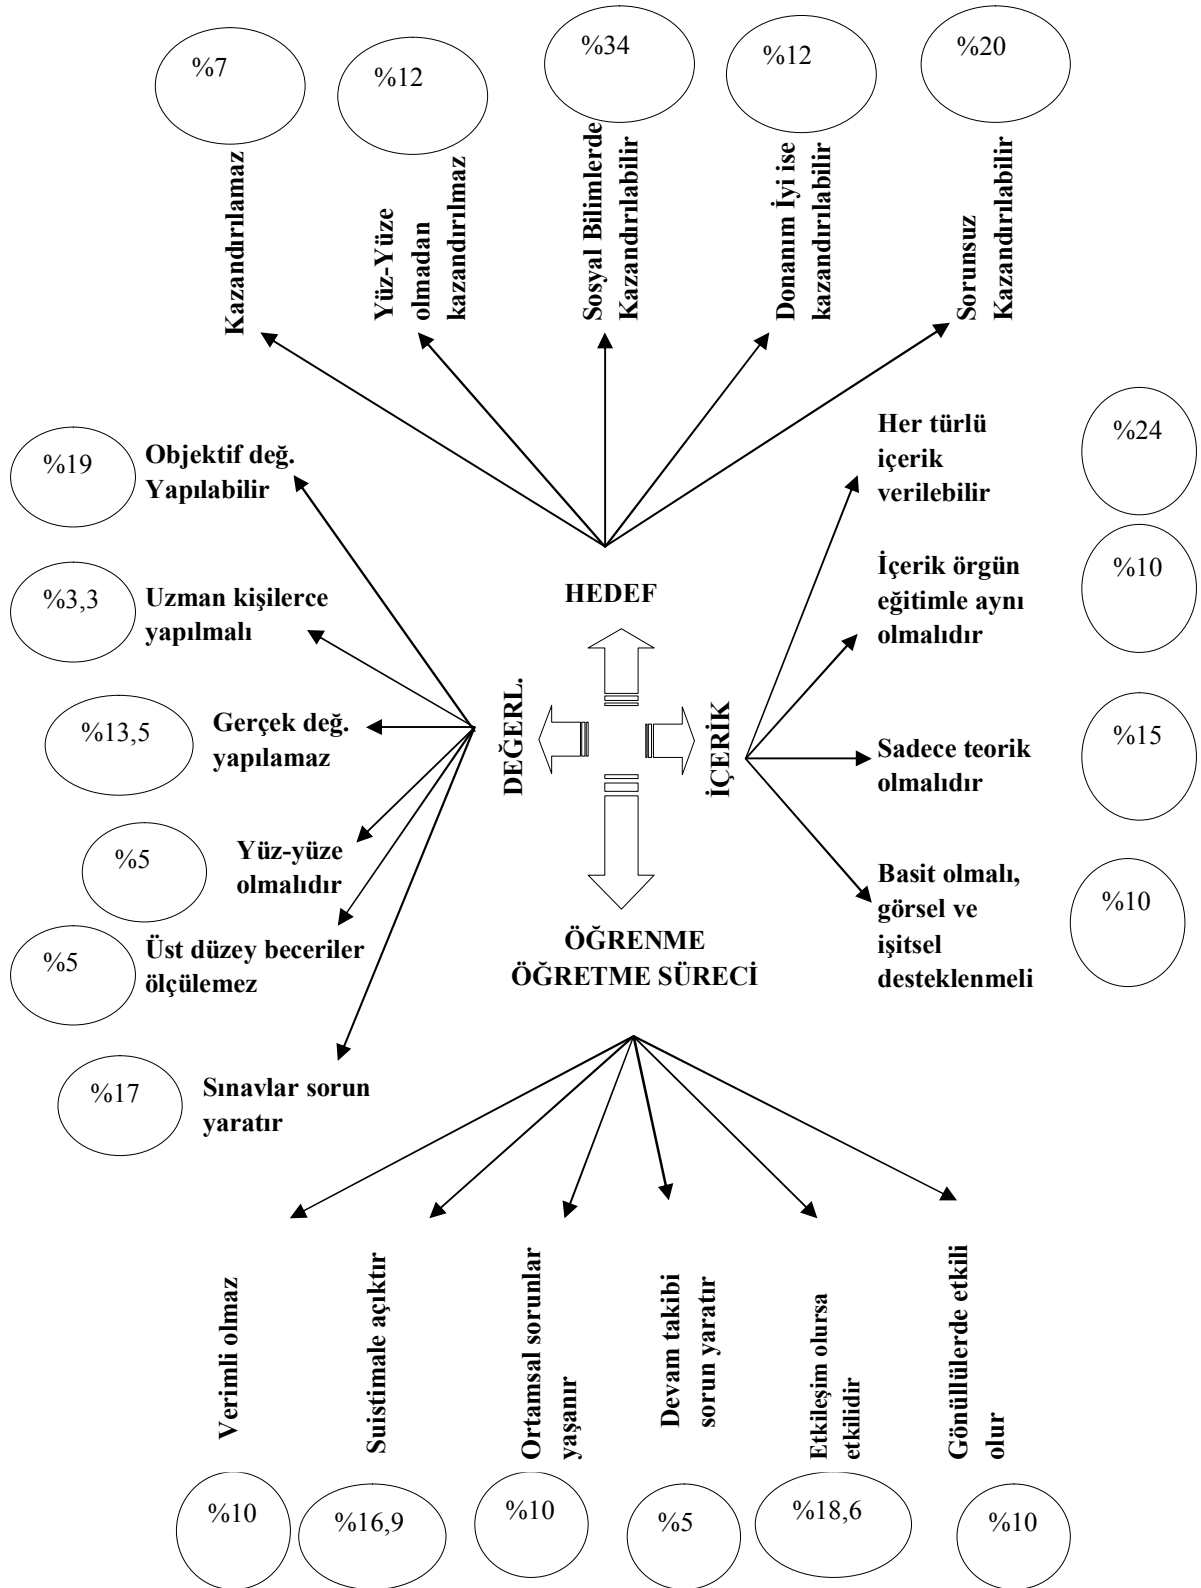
%7
Kazandırılamaz

%12
Yüz-Yüze olmadan kazandırılmaz

%34
Sosyal Bilimlerde Kazandırılabilir

%12
Donanım İyi ise kazandırılabilir

%20
Sorunsuz Kazandırılabilir

HEDEF

%19
Objektif değ. Yapılabilir

%3,3
Uzman kişilerce yapılmalı

%13,5
Gerçek değ. yapılamaz

%5
Yüz-yüze olmalıdır

%5
Üst düzey beceriler ölçülemez

%17
Sınavlar sorun yaratır

DEĞERL.

İÇERİK

Her türlü içerik verilebilir
%24

İçerik örgün eğitimle aynı olmalıdır
%10

Sadece teorik olmalıdır
%15

Basit olmalı, görsel ve işitsel desteklenmeli
%10

ÖĞRENME ÖĞRETME SÜRECİ

Verimli olmaz
%10

Suistimale açıktır
%16,9

Ortamsal sorunlar yaşanır
%10

Devam takibi sorun yaratır
%5

Etkileşim olursa etkilidir
%18,6

Gönüllülerde etkili olur
%10